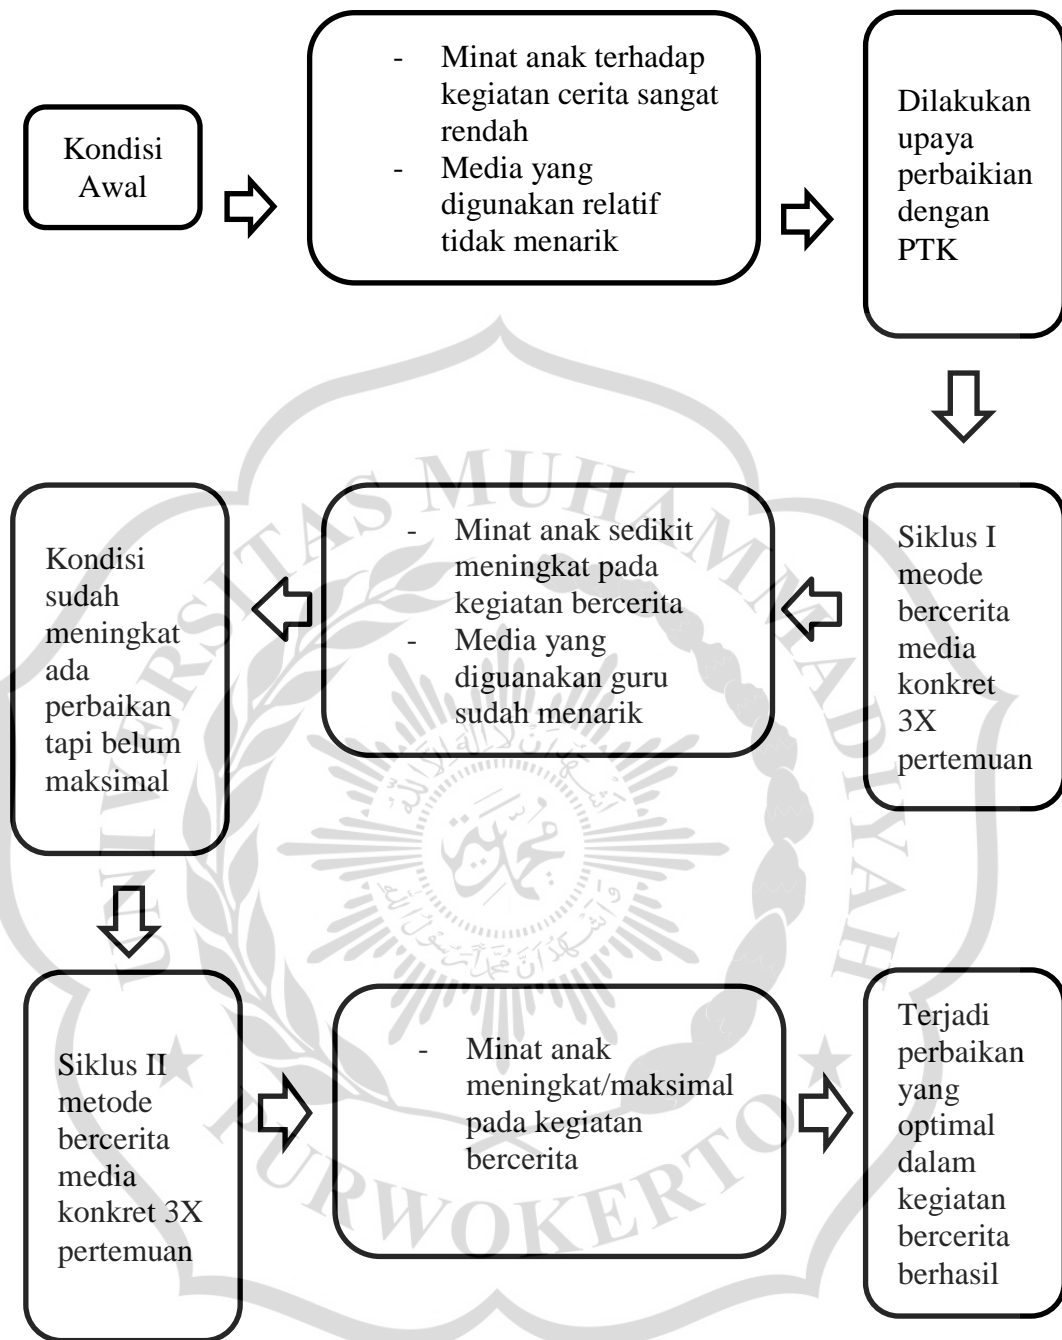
Kondisi Awal

- Minat anak terhadap kegiatan cerita sangat rendah
- Media yang digunakan relatif tidak menarik

Dilakukan upaya perbaikian dengan PTK

Siklus I meode bercerita media konkret 3X pertemuan

- Minat anak sedikit meningkat pada kegiatan bercerita
- Media yang diguanakan guru sudah menarik

Kondisi sudah meningkat ada perbaikan tapi belum maksimal

Siklus II metode bercerita media konkret 3X pertemuan

- Minat anak meningkat/maksimal pada kegiatan bercerita

Terjadi perbaikan yang optimal dalam kegiatan bercerita berhasil

UNIVERSITAS MUHAMMADIYAH PURWOKERTO